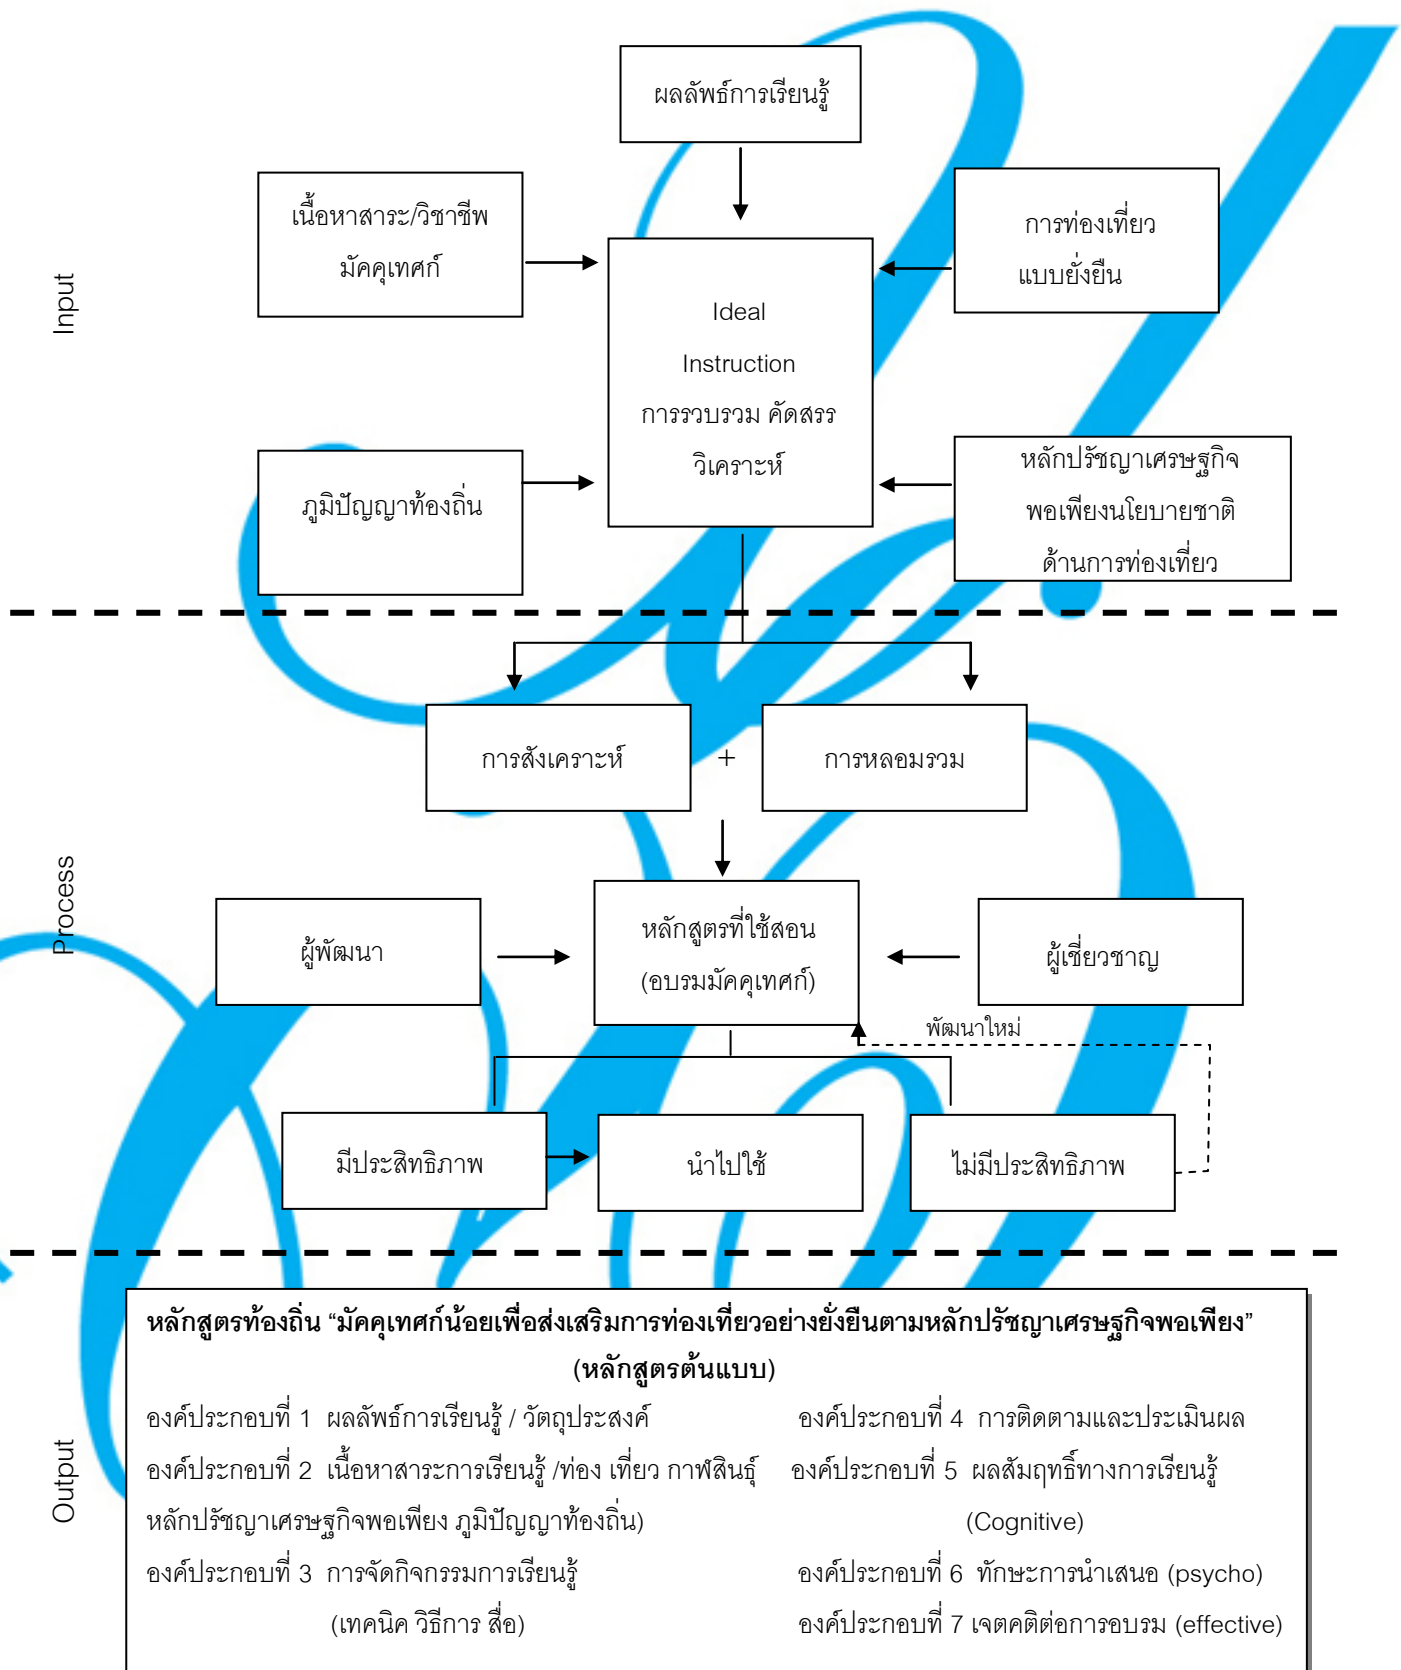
Input

ผลลัพธ์การเรียนรู้

เนื้อหาสาระ/วิชาชีพ มัคคุเทศก์

การท่องเที่ยว แบบยั่งยืน

Ideal Instruction การรวบรวม คัดสรร วิเคราะห์

ภูมิปัญญาท้องถิ่น

หลักปรัชญาเศรษฐกิจ พอเพียงนโยบายชาติ ด้านการท่องเที่ยว

Process

การสังเคราะห์

+

การหลอมรวม

ผู้พัฒนา

หลักสูตรที่ใช้สอน (อบรมมัคคุเทศก์)

ผู้เชี่ยวชาญ

พัฒนาใหม่

มีประสิทธิภาพ

นำไปใช้

ไม่มีประสิทธิภาพ

Output

หลักสูตรท้องถิ่น “มัคคุเทศก์น้อยเพื่อส่งเสริมการท่องเที่ยวอย่างยั่งยืนตามหลักปรัชญาเศรษฐกิจพอเพียง” (หลักสูตรต้นแบบ)

องค์ประกอบที่ 1 ผลลัพธ์การเรียนรู้ / วัตถุประสงค์

องค์ประกอบที่ 2 เนื้อหาสาระการเรียนรู้ /ท่อง เที่ยว กาฬสินธุ์ หลักปรัชญาเศรษฐกิจพอเพียง ภูมิปัญญาท้องถิ่น)

องค์ประกอบที่ 3 การจัดกิจกรรมการเรียนรู้ (เทคนิค วิธีการ สื่อ)

องค์ประกอบที่ 4 การติดตามและประเมินผล

องค์ประกอบที่ 5 ผลสัมฤทธิ์ทางการเรียนรู้ (Cognitive)

องค์ประกอบที่ 6 ทักษะการนำเสนอ (psycho)

องค์ประกอบที่ 7 เจตคติต่อการอบรม (effective)